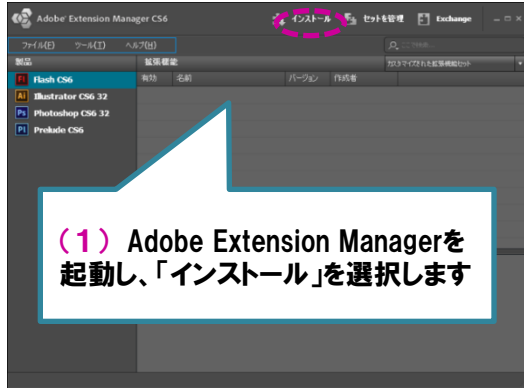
Adobe Extension Manager CS6

インストール

セットを管理

Exchange

ファイル(F)　ツール(T)　ヘルプ(H)

製品

Fl Flash CS6

Ai Illustrator CS6 32

Ps Photoshop CS6 32

Pl Prelude CS6

拡張機能

有効　名前　バージョン　作成者

（1） Adobe Extension Managerを起動し、「インストール」を選択します